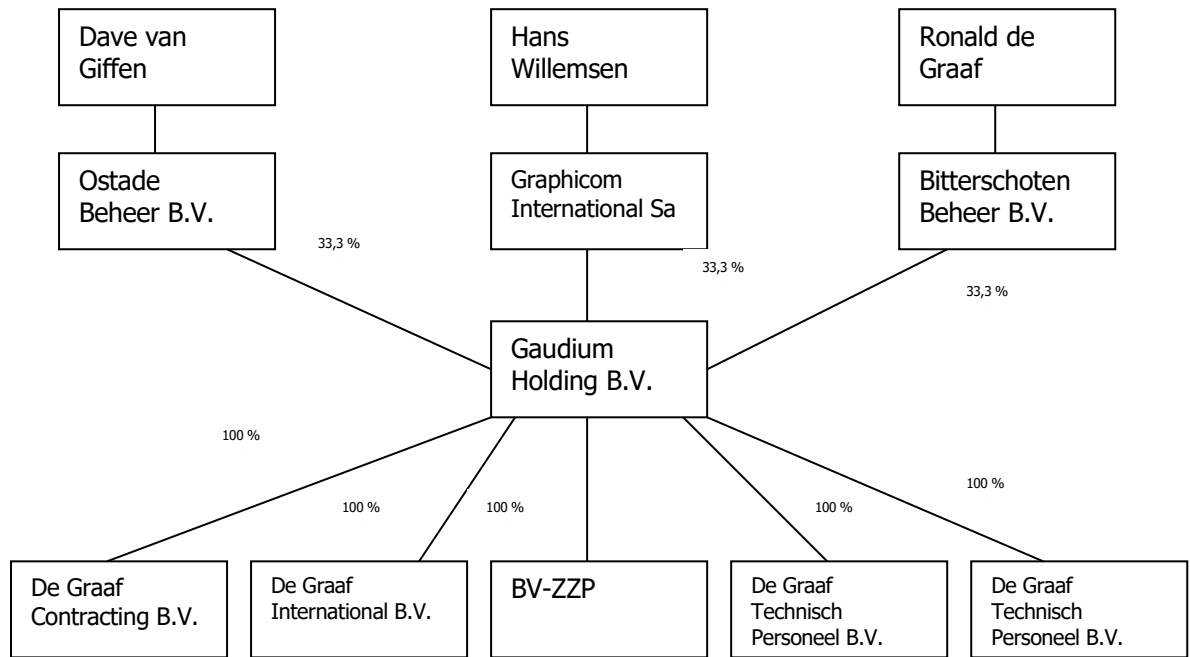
Dave van Giffen

Hans Willemsen

Ronald de Graaf

Ostade Beheer B.V.

Graphicom International Sa

Bitterschoten Beheer B.V.

33,3 %

33,3 %

33,3 %

Gaudium Holding B.V.

100 %

100 %

100 %

100 %

100 %

De Graaf Contracting B.V.

De Graaf International B.V.

BV-ZZP

De Graaf Technisch Personeel B.V.

De Graaf Technisch Personeel B.V.